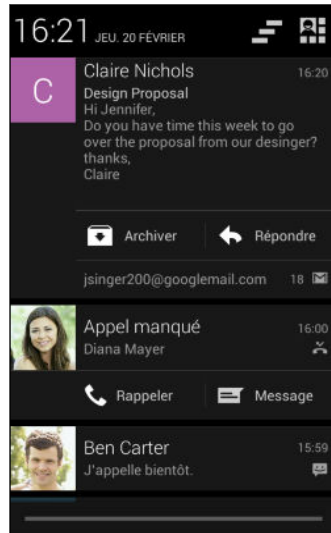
16:21 JEU. 20 FÉVRIER

C

Claire Nichols 16:20
Design Proposal
Hi Jennifer,
Do you have time this week to go over the proposal from our desinger?
thanks,
Claire

Archiver Répondre

jsinger200@googlemail.com 18

Appel manqué 16:00
Diana Mayer

Rappeler Message

Ben Carter 15:59
J'appelle bientôt.